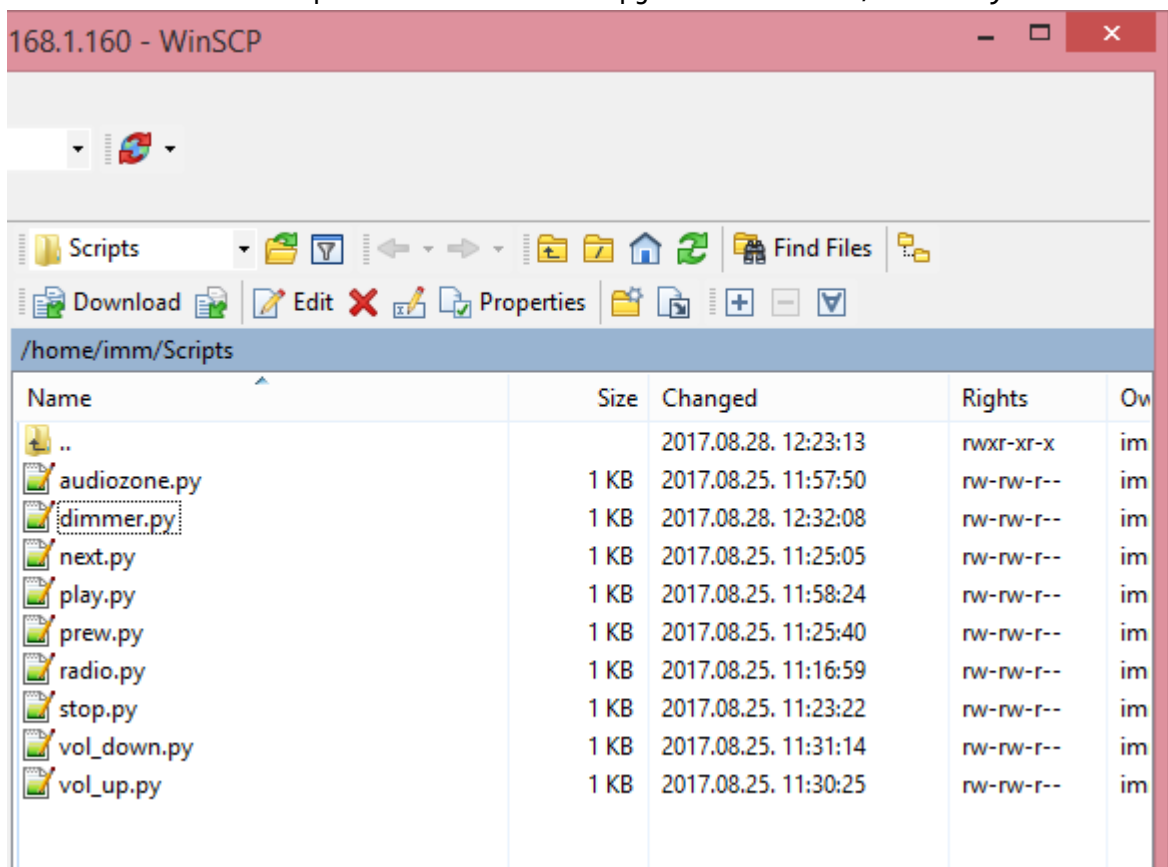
168.1.160 - WinSCP

Scripts
Find Files
Download
Edit
Properties

/home/imm/Scripts

| Name | Size | Changed | Rights | Ow |
|---|---|---|---|---|
| .. | | 2017.08.28. 12:23:13 | rwxr-xr-x | im |
| audiozone.py | 1 KB | 2017.08.25. 11:57:50 | rw-rw-r-- | im |
| dimmer.py | 1 KB | 2017.08.28. 12:32:08 | rw-rw-r-- | im |
| next.py | 1 KB | 2017.08.25. 11:25:05 | rw-rw-r-- | im |
| play.py | 1 KB | 2017.08.25. 11:58:24 | rw-rw-r-- | im |
| prew.py | 1 KB | 2017.08.25. 11:25:40 | rw-rw-r-- | im |
| radio.py | 1 KB | 2017.08.25. 11:16:59 | rw-rw-r-- | im |
| stop.py | 1 KB | 2017.08.25. 11:23:22 | rw-rw-r-- | im |
| vol_down.py | 1 KB | 2017.08.25. 11:31:14 | rw-rw-r-- | im |
| vol_up.py | 1 KB | 2017.08.25. 11:30:25 | rw-rw-r-- | im |